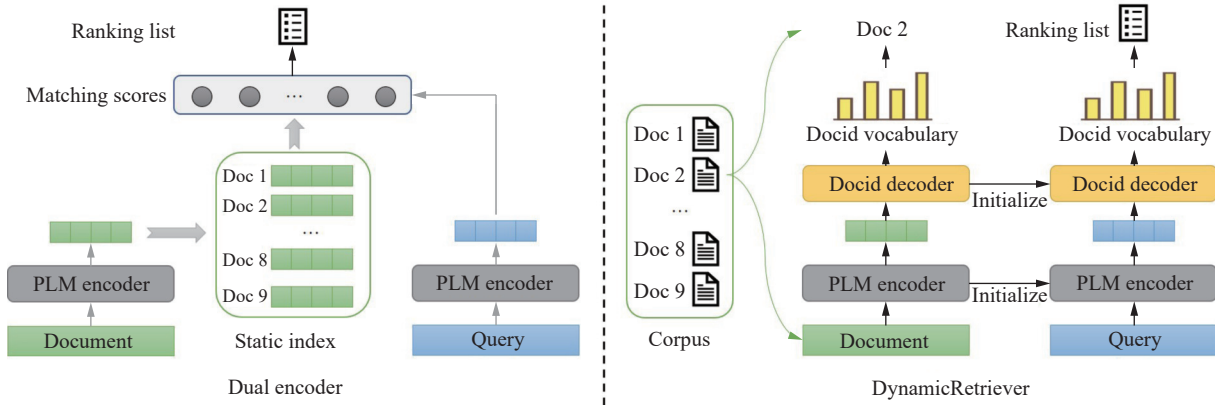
Ranking list

Matching scores

...

Doc 1
Doc 2
...
Doc 8
Doc 9

PLM encoder

Document

Static index

PLM encoder

Query

Dual encoder

Doc 1
Doc 2
...
Doc 8
Doc 9

Corpus

Doc 2

Docid vocabulary

Docid decoder

PLM encoder

Document

Initialize

Initialize

Ranking list

Docid vocabulary

Docid decoder

PLM encoder

Query

DynamicRetriever